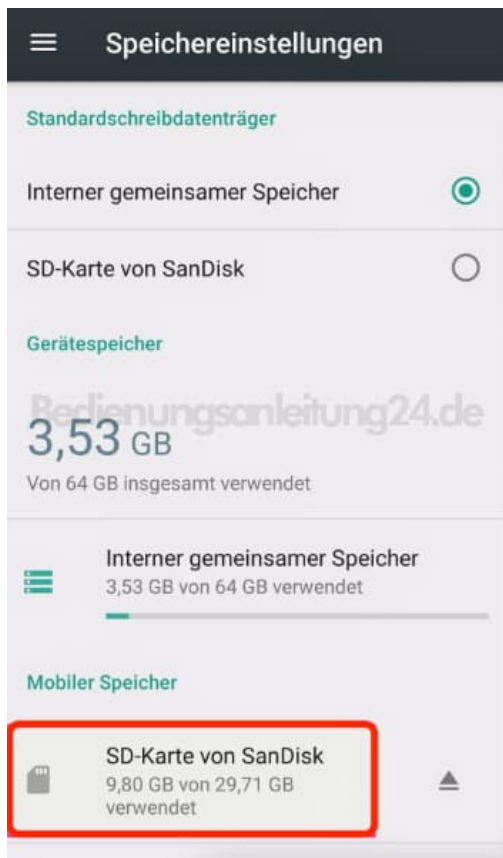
Speichereinstellungen

Standardschreibdatenträger

Interner gemeinsamer Speicher

SD-Karte von SanDisk

Gerätespeicher

Bedienungsanleitung24.de

3,53 GB

Von 64 GB insgesamt verwendet

Interner gemeinsamer Speicher
3,53 GB von 64 GB verwendet

Mobiler Speicher

SD-Karte von SanDisk
9,80 GB von 29,71 GB verwendet